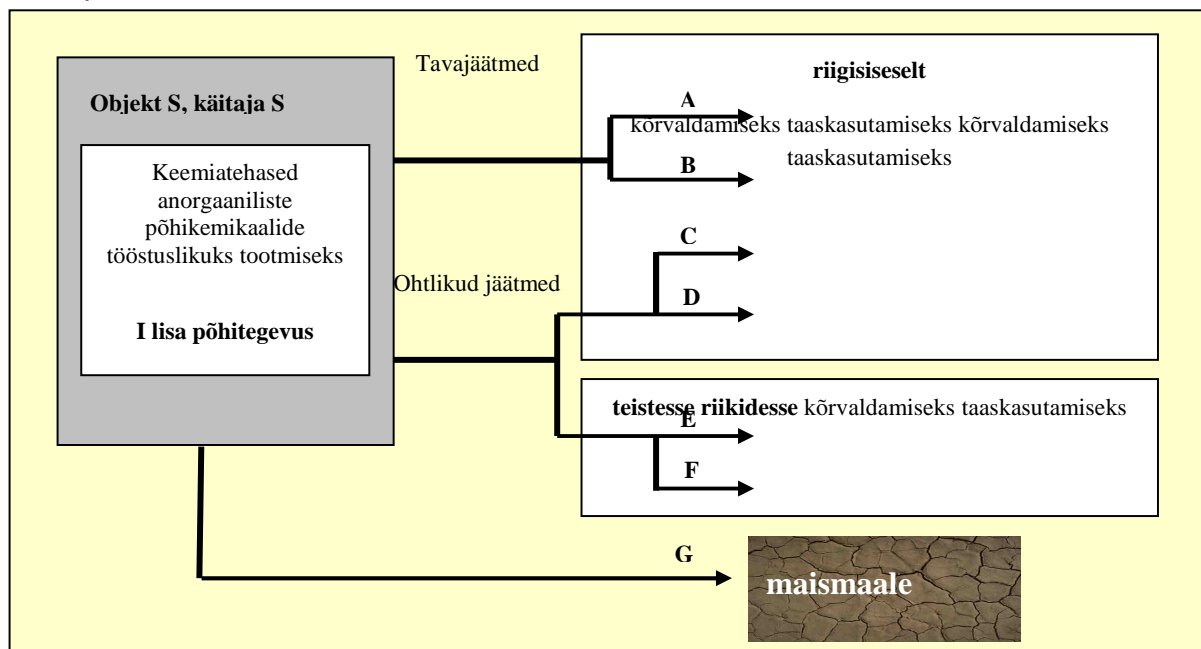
Objekt S, käitaja S

Keemiatehased anorgaaniliste põhikemikaalide tööstuslikuks tootmiseks

I lisa põhitegevus

Tavajäätmed

riigisiseselt

A

kõrvaldamiseks taaskasutamiseks kõrvaldamiseks taaskasutamiseks

B

C

Ohtlikud jäätmed

D

teistesse riikidesse kõrvaldamiseks taaskasutamiseks

E

F

G

maismaale